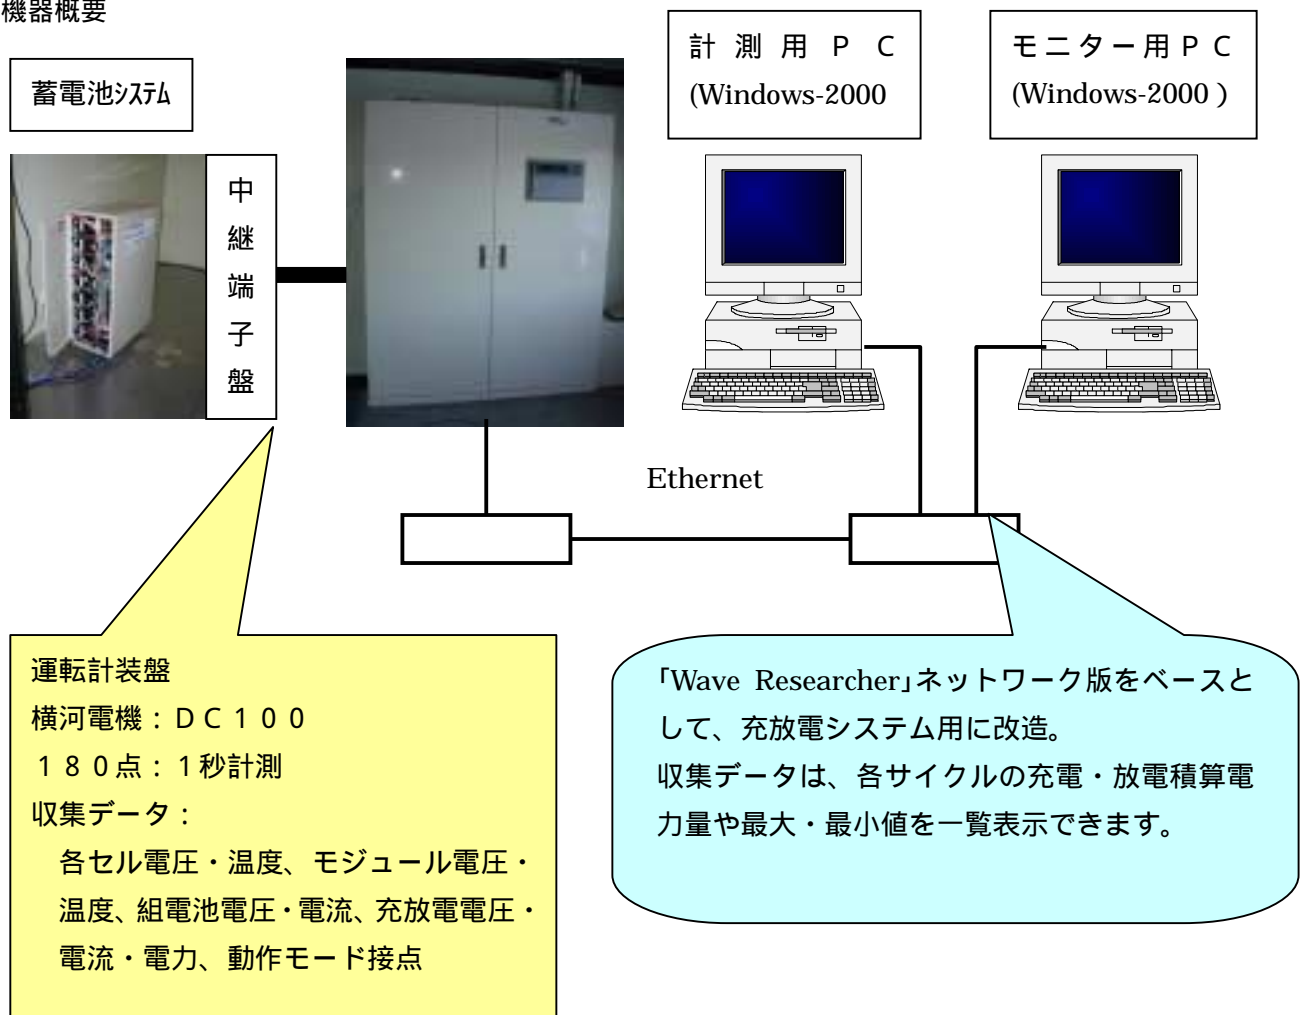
機器概要

蓄電池システム

中継端子盤

計 測 用 P C
(Windows-2000

モニター用ＰＣ
(Windows-2000 )

Ethernet

運転計装盤
横河電機：ＤＣ１００
１８０点：１秒計測
収集データ：
各セル電圧・温度、モジュール電圧・温度、組電池電圧・電流、充放電電圧・電流・電力、動作モード接点

「Wave Researcher」ネットワーク版をベースとして、充放電システム用に改造。
収集データは、各サイクルの充電・放電積算電力量や最大・最小値を一覧表示できます。